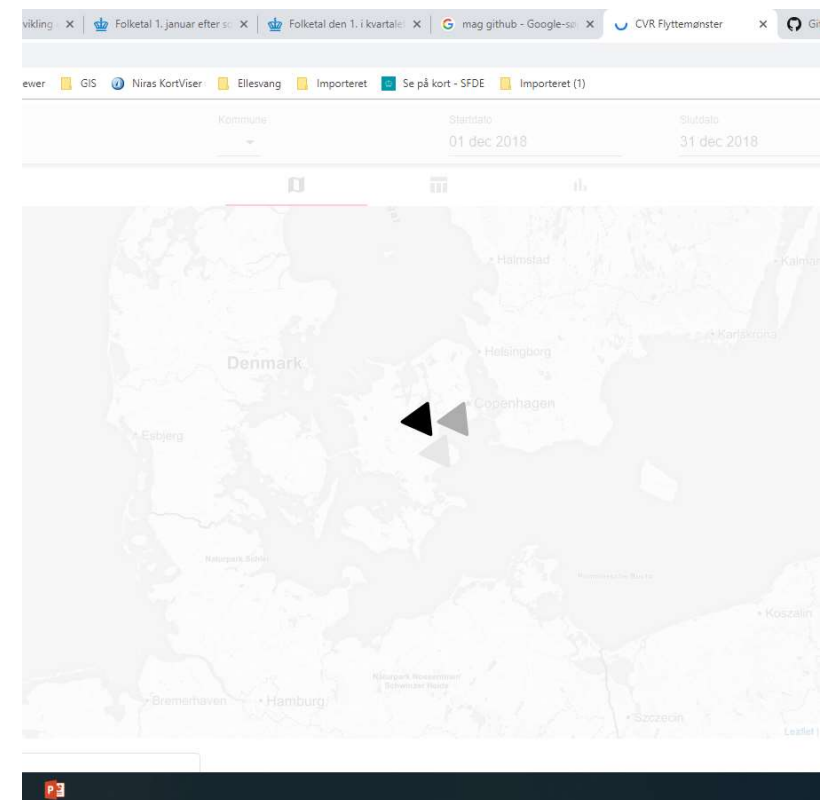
vikling × | Folketal 1. januar efter s × | Folketal den 1. i kvartale × | mag github - Google-s × | CVR Flyttemønster × | Gi

ewer | GIS | Niras KortViser | Ellesvang | Importeret | Se på kort - SFDE | Importeret (1)

Kommune

Startdato
01 dec 2018

Slutdato
31 dec 2018

Halmstad

Kalmar

Karlskrona

Helsingborg

Denmark

Copenhagen

Esbjerg

Naturpark Schlei

Koszalin

Bremerhaven

Hamburg

Szczecin

Leaflet